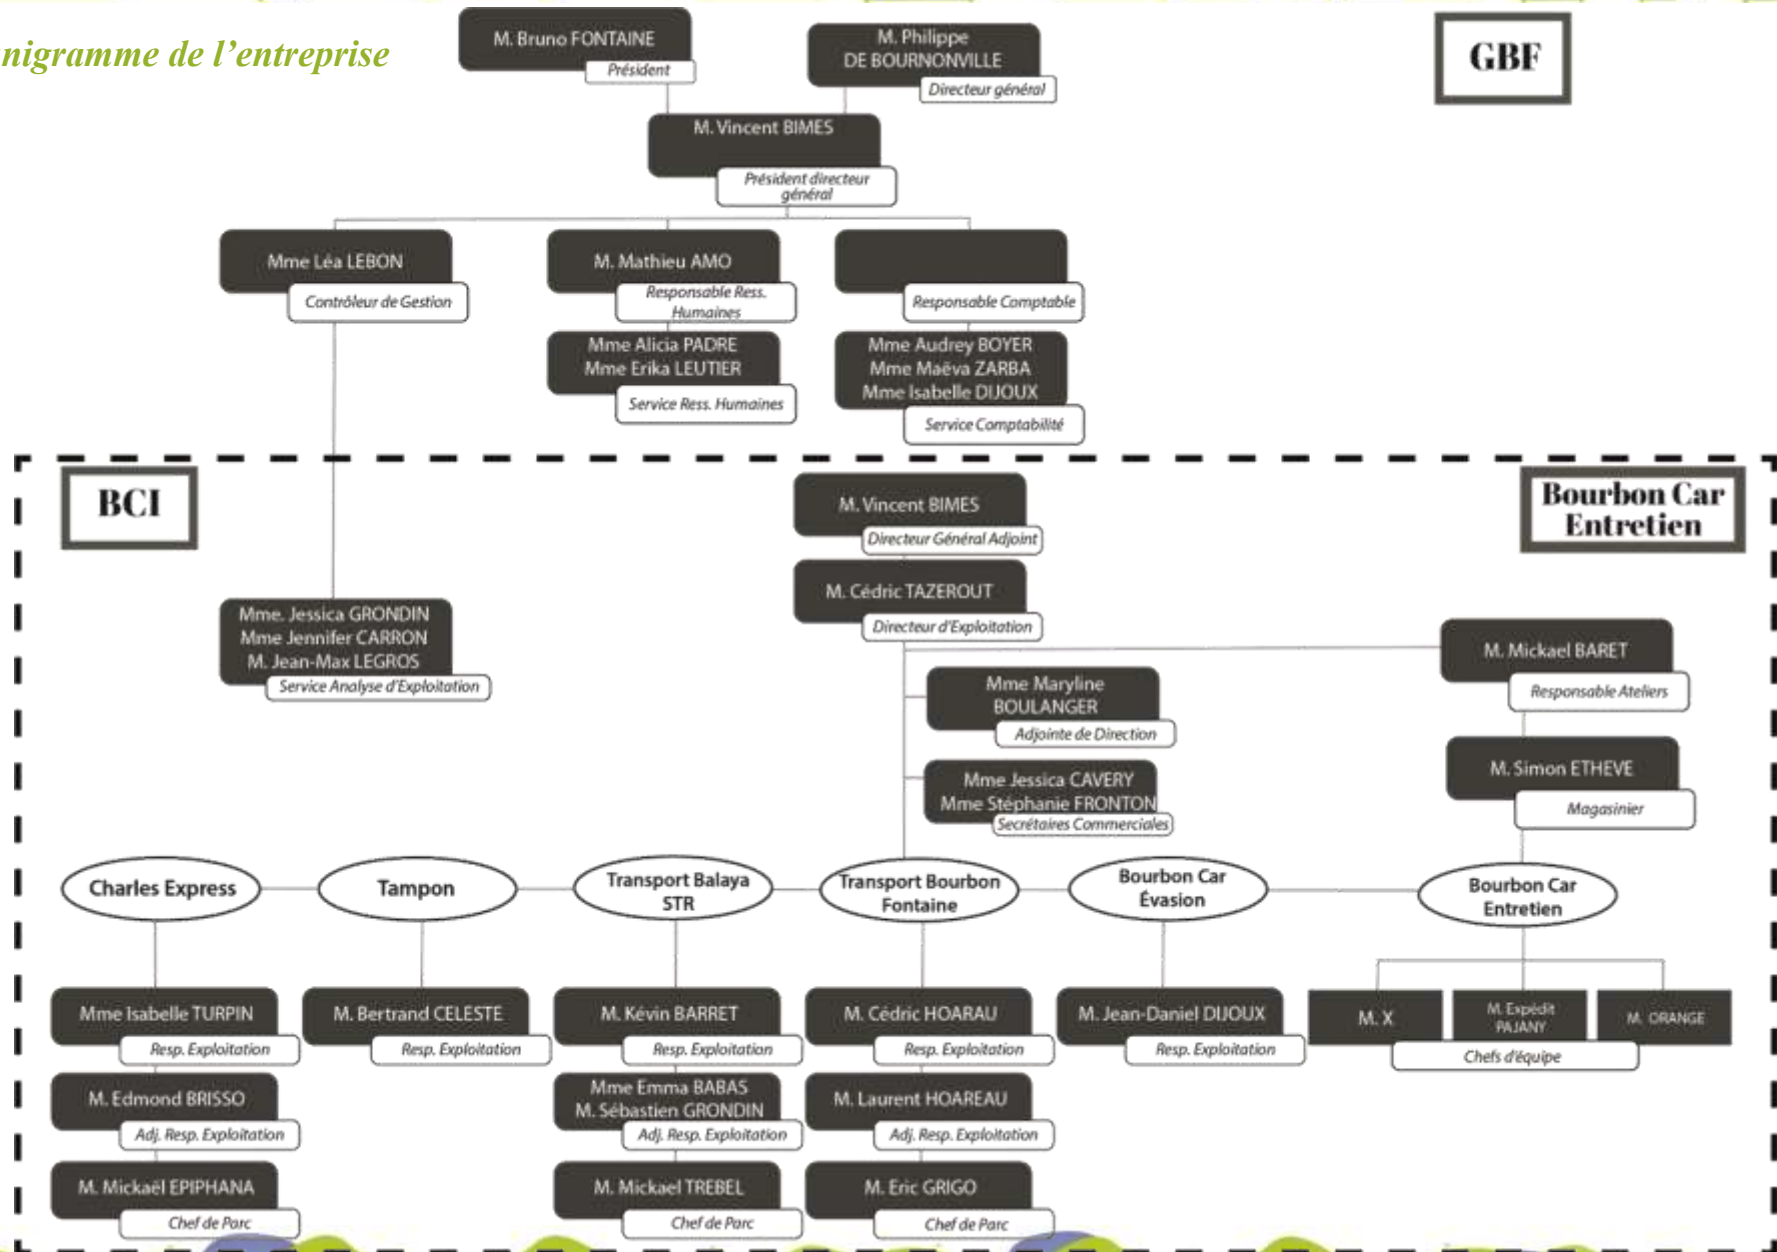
nigramme de l'entreprise

M. Bruno FONTAINE
Président

M. Philippe DE BOURNONVILLE
Directeur général

GBF

M. Vincent BIMES
Président directeur général

Mme Léa LEBON
Contrôleur de Gestion

M. Mathieu AMO
Responsable Ress. Humaines

Responsable Comptable

Mme Alicia PADRE
Mme Erika LEUTIER
Service Ress. Humaines

Mme Audrey BOYER
Mme Maëva ZARBA
Mme Isabelle DIJOUX
Service Comptabilité

BCI

M. Vincent BIMES
Directeur Général Adjoint

Bourbon Car Entretien

M. Cédric TAZEROUT
Directeur d'Exploitation

Mme. Jessica GRONDIN
Mme Jennifer CARRON
M. Jean-Max LEGROS
Service Analyse d'Exploitation

M. Mickael BARET
Responsable Ateliers

Mme Maryline BOULANGER
Adjointe de Direction

M. Simon ETHEVE
Magasinier

Mme Jessica CAVERY
Mme Stéphanie FRONTON
Secrétaires Commerciales

Charles Express

Tampon

Transport Balaya STR

Transport Bourbon Fontaine

Bourbon Car Évasion

Bourbon Car Entretien

Mme Isabelle TURPIN
Resp. Exploitation

M. Bertrand CELESTE
Resp. Exploitation

M. Kévin BARRET
Resp. Exploitation

M. Cédric HOARAU
Resp. Exploitation

M. Jean-Daniel DIJOUX
Resp. Exploitation

M. X

M. Expédit PAJANY

M. ORANGE

Chefs d'équipe

M. Edmond BRISSO
Adj. Resp. Exploitation

Mme Emma BABAS
M. Sébastien GRONDIN
Adj. Resp. Exploitation

M. Laurent HOAREAU
Adj. Resp. Exploitation

M. Mickaël EPIPHANA
Chef de Parc

M. Mickael TREBEL
Chef de Parc

M. Eric GRIGO
Chef de Parc